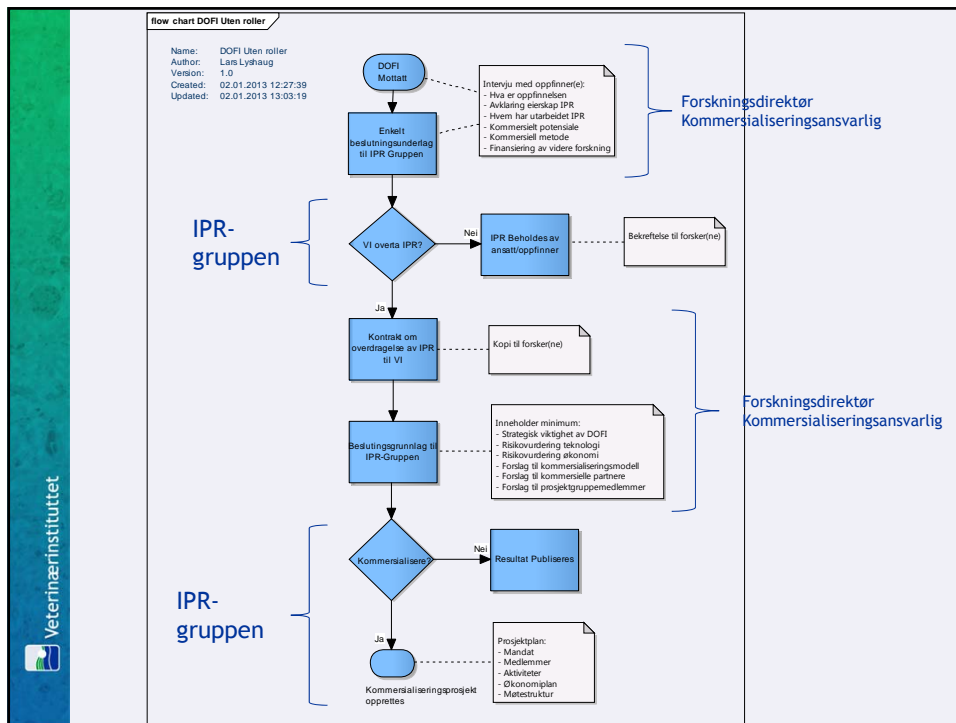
flow chart DOFI Uten roller

Name: DOFI Uten roller
Author: Lars Lyshaug
Version: 1.0
Created: 02.01.2013 12:27:39
Updated: 02.01.2013 13:03:19

DOFI Mottatt

Intervju med oppfinner(e):
- Hva er oppfinnelsen
- Avklaring eierskap IPR
- Hvem har utarbeidet IPR
- Kommersielt potensiale
- Kommersiell metode
- Finansiering av videre forskning

Forskningsdirektør
Kommersialiseringsansvarlig

Enkelt beslutningsunderlag til IPR Gruppen

IPR-gruppen

VI overta IPR?

Nei

IPR Beholdes av ansatt/oppfinner

Bekreftelse til forsker(ne)

Ja

Kontrakt om overdragelse av IPR til VI

Kopi til forsker(ne)

Forskningsdirektør
Kommersialiseringsansvarlig

Beslutningsgrunnlag til IPR-Gruppen

Inneholder minimum:
- Strategisk viktighet av DOFI
- Risikovurdering teknologi
- Risikovurdering økonomi
- Forslag til kommersialiseringsmodell
- Forslag til kommersielle partnere
- Forslag til prosjektgruppemedlemmer

Kommersialisere?

Nei

Resultat Publiseres

IPR-gruppen

Ja

Prosjektplan:
- Mandat
- Medlemmer
- Aktiviteter
- Økonomiplan
- Møtestruktur

Kommersialiseringsprosjekt opprettes

Veterinærinstituttet